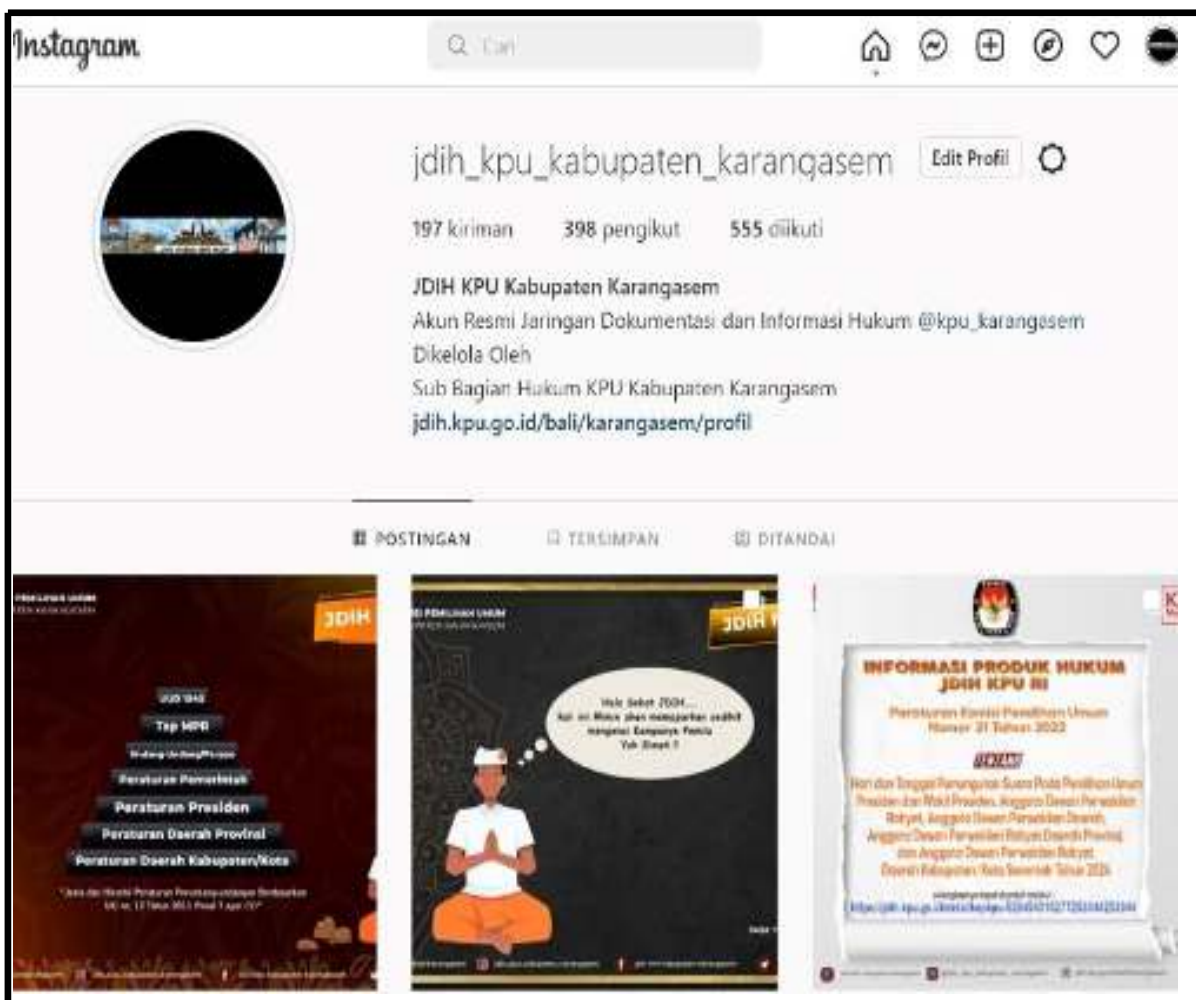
Instagram

Cari

jdih_kpu_kabupaten_karangasem Edit Profil

197 kiriman 398 pengikut 555 diikuti

JDIH KPU Kabupaten Karangasem
Akun Resmi Jaringan Dokumentasi dan Informasi Hukum @kpu_karangasem
Dikelola Oleh
Sub Bagian Hukum KPU Kabupaten Karangasem
jdih.kpu.go.id/bali/karangasem/profil

POSTINGAN TERSIMPAN DITANDAI

JDIH

UUD 1945
Tap MPR
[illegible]
Peraturan Pemerintah
Peraturan Presiden
Peraturan Daerah Provinsi
Peraturan Daerah Kabupaten/Kota

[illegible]

JDIH

Halo Sobat JDIH...
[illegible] Kampanye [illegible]
Yuk Simak !!

INFORMASI PRODUK HUKUM JDIH KPU RI

Peraturan Komisi Pemilihan Umum Nomor 21 Tahun 2022

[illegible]

Hari dan Tanggal Pemungutan Suara Pada Pemilihan Umum Presiden dan Wakil Presiden, Anggota Dewan Perwakilan Rakyat, Anggota Dewan Perwakilan Daerah, Anggota Dewan Perwakilan Rakyat Daerah Provinsi, dan Anggota Dewan Perwakilan Rakyat Daerah Kabupaten/Kota Serentak Tahun 2024

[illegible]